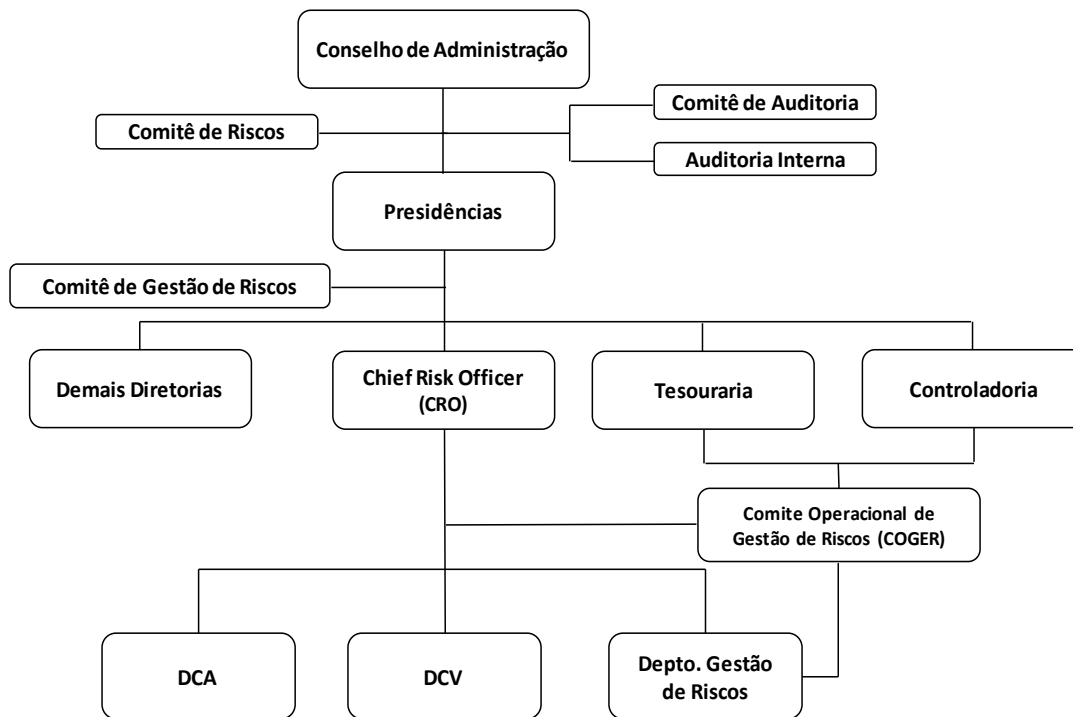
Conselho de Administração

Comitê de Riscos

Comitê de Auditoria

Auditoria Interna

Presidências

Comitê de Gestão de Riscos

Demais Diretorias

Chief Risk Officer (CRO)

Tesouraria

Controladoria

Comite Operacional de Gestão de Riscos (COGER)

DCA

DCV

Depto. Gestão de Riscos